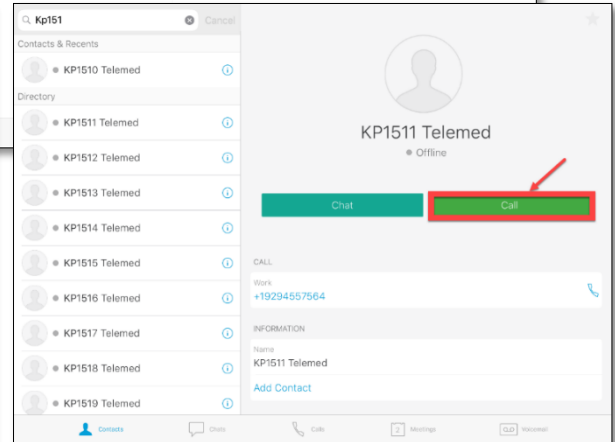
Kp151
Cancel
Contacts & Recents
KP1510 Telemed
Directory
KP1511 Telemed
KP1512 Telemed
KP1513 Telemed
KP1514 Telemed
KP1515 Telemed
KP1516 Telemed
KP1517 Telemed
KP1518 Telemed
KP1519 Telemed

KP1511 Telemed
Offline
Chat
Call
CALL
Work
+19294557564
INFORMATION
Name
KP1511 Telemed
Add Contact

Contacts
Chats
Calls
2 Meetings
Voicemail